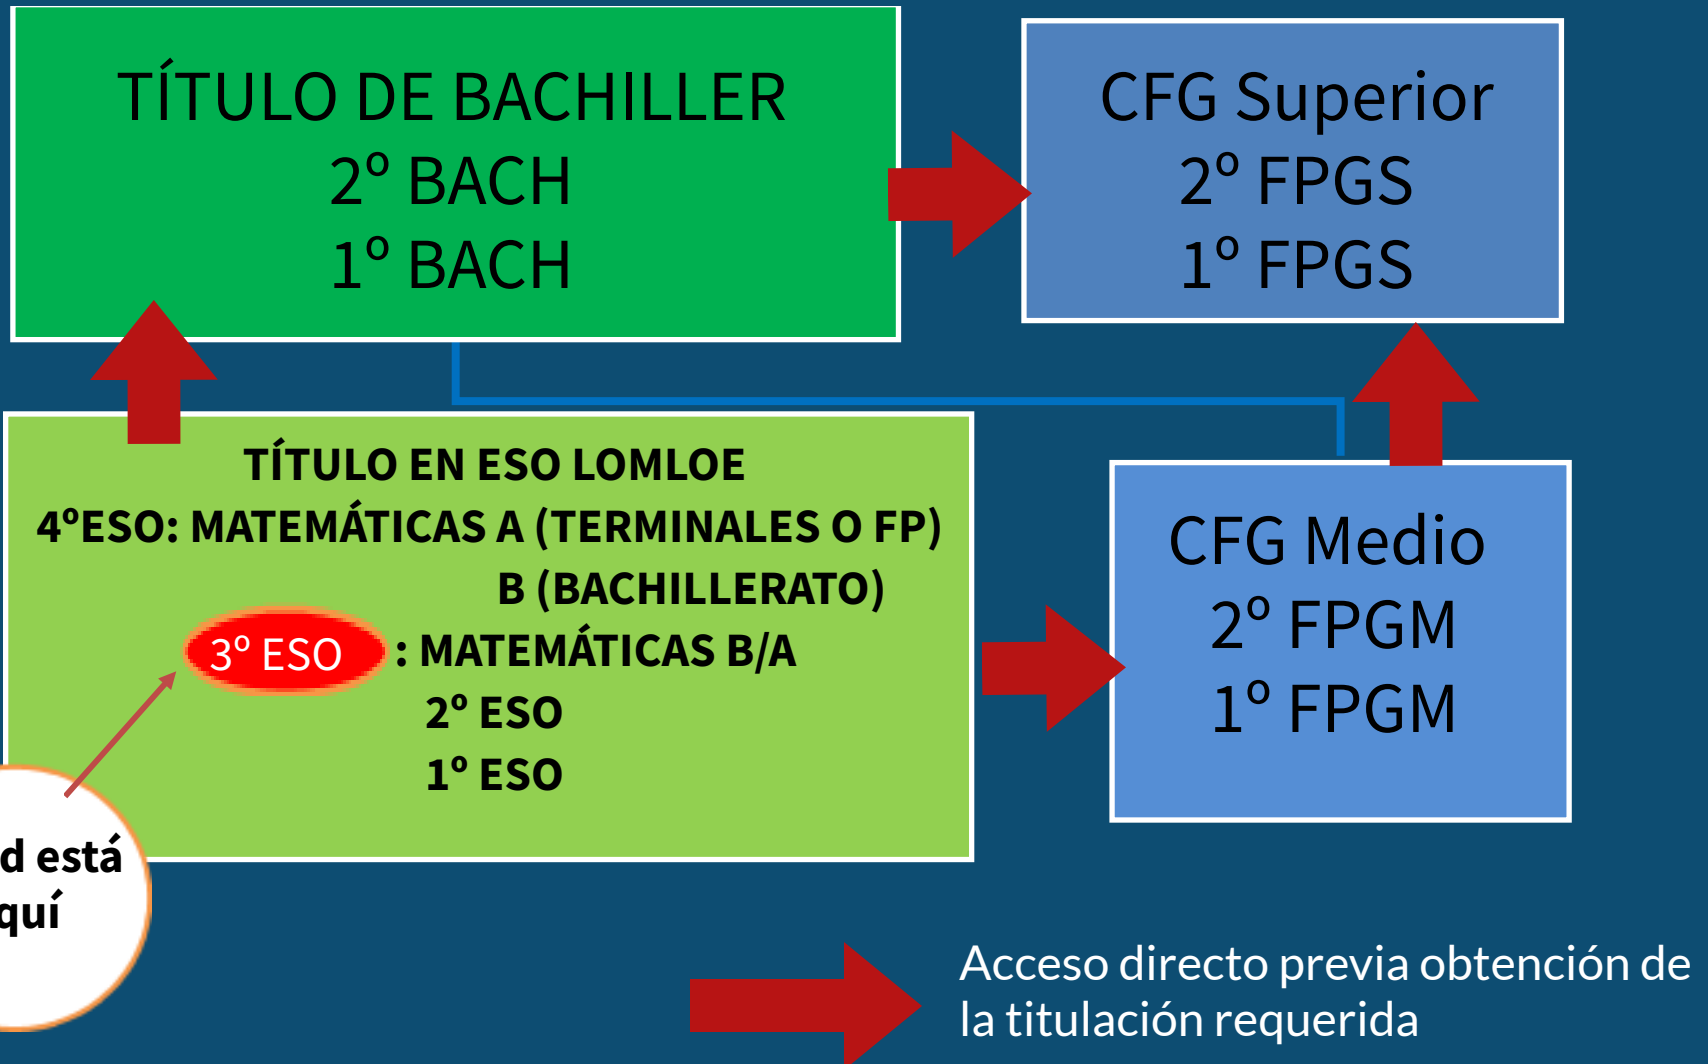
TÍTULO DE BACHILLER
2º BACH
1º BACH

CFG Superior
2º FPGS
1º FPGS

TÍTULO EN ESO LOMLOE
4ºESO: MATEMÁTICAS A (TERMINALES O FP)
B (BACHILLERATO)
3º ESO : MATEMÁTICAS B/A
2º ESO
1º ESO

CFG Medio
2º FPGM
1º FPGM

d está
quí

Acceso directo previa obtención de la titulación requerida